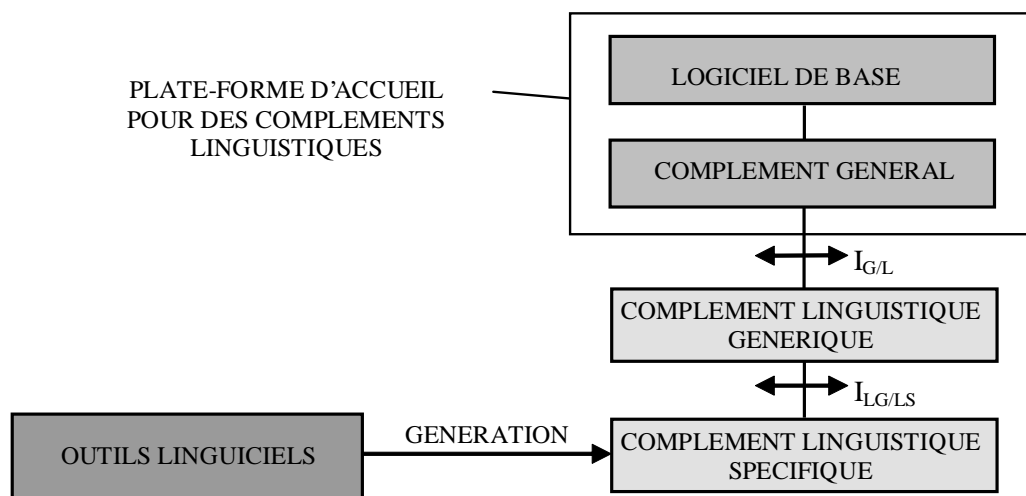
PLATE-FORME D'ACCUEIL POUR DES COMPLEMENTS LINGUISTIQUES

LOGICIEL DE BASE

COMPLEMENT GENERAL

$I_{G/L}$

COMPLEMENT LINGUISTIQUE GENERIQUE

$I_{LG/LS}$

OUTILS LINGUICIELS

GENERATION

COMPLEMENT LINGUISTIQUE SPECIFIQUE